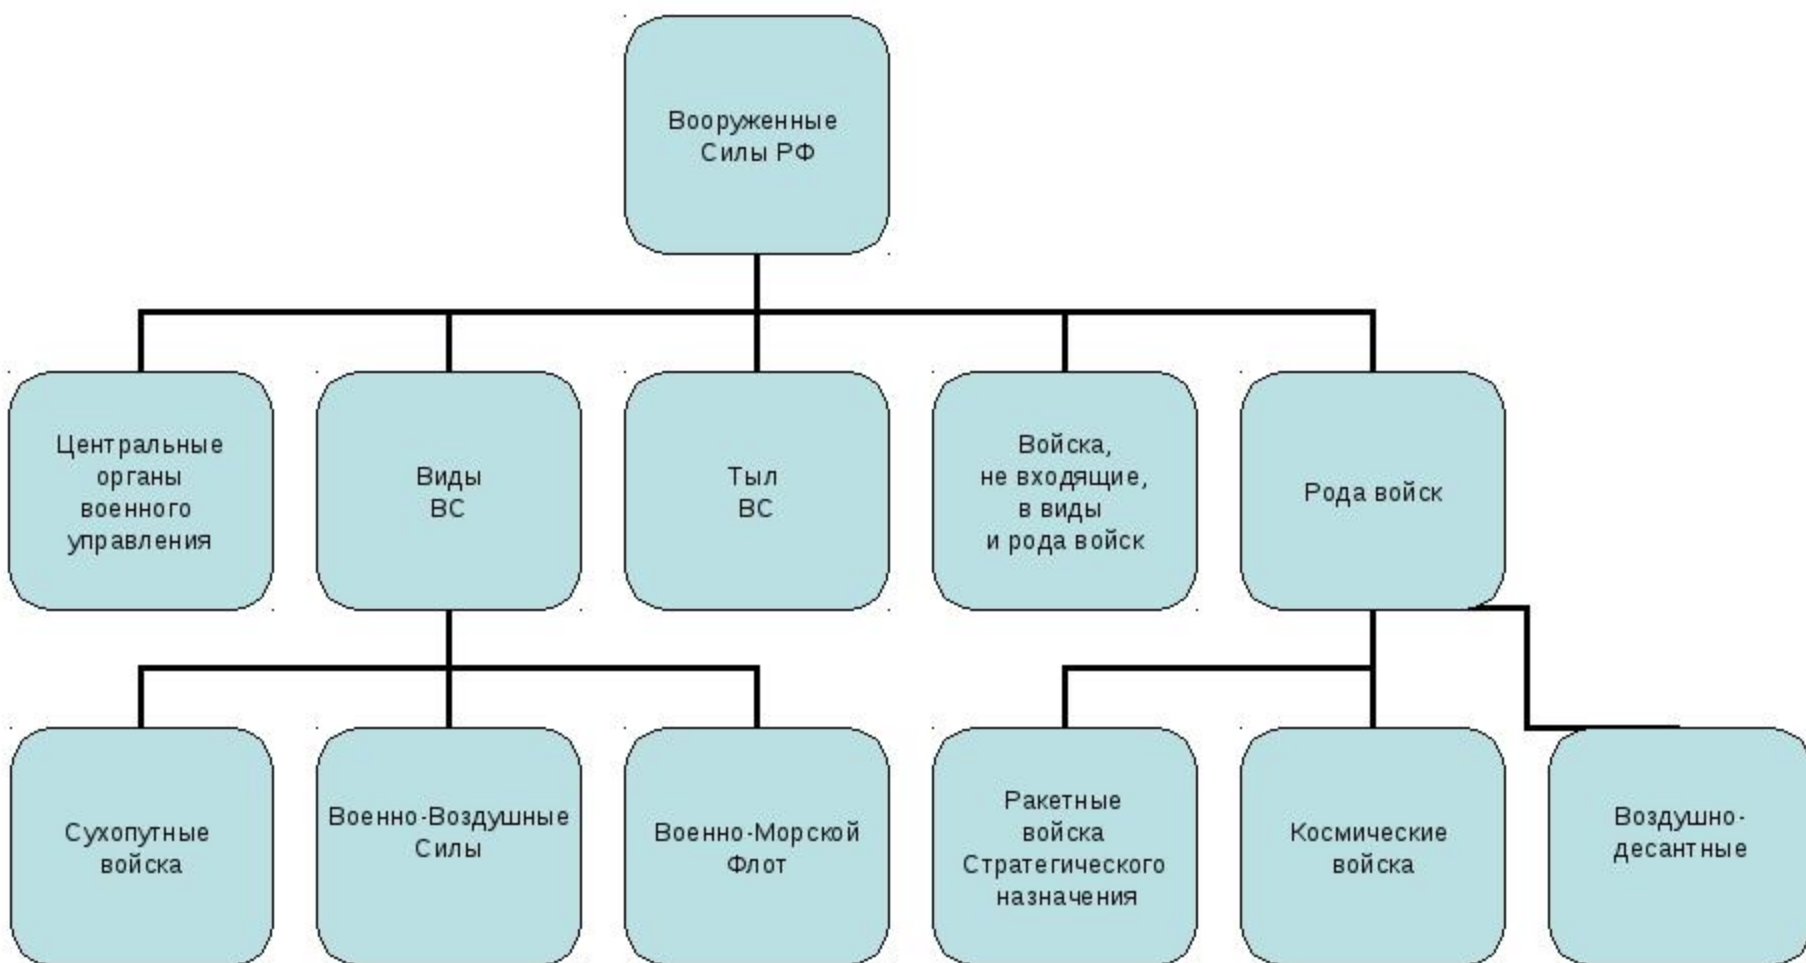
Вооруженные Силы РФ

Центральные органы военного управления

Виды ВС

Тыл ВС

Войска, не входящие, в виды и рода войск

Рода войск

Сухопутные войска

Военно-Воздушные Силы

Военно-Морской Флот

Ракетные войска Стратегического назначения

Космические войска

Воздушно-десантные